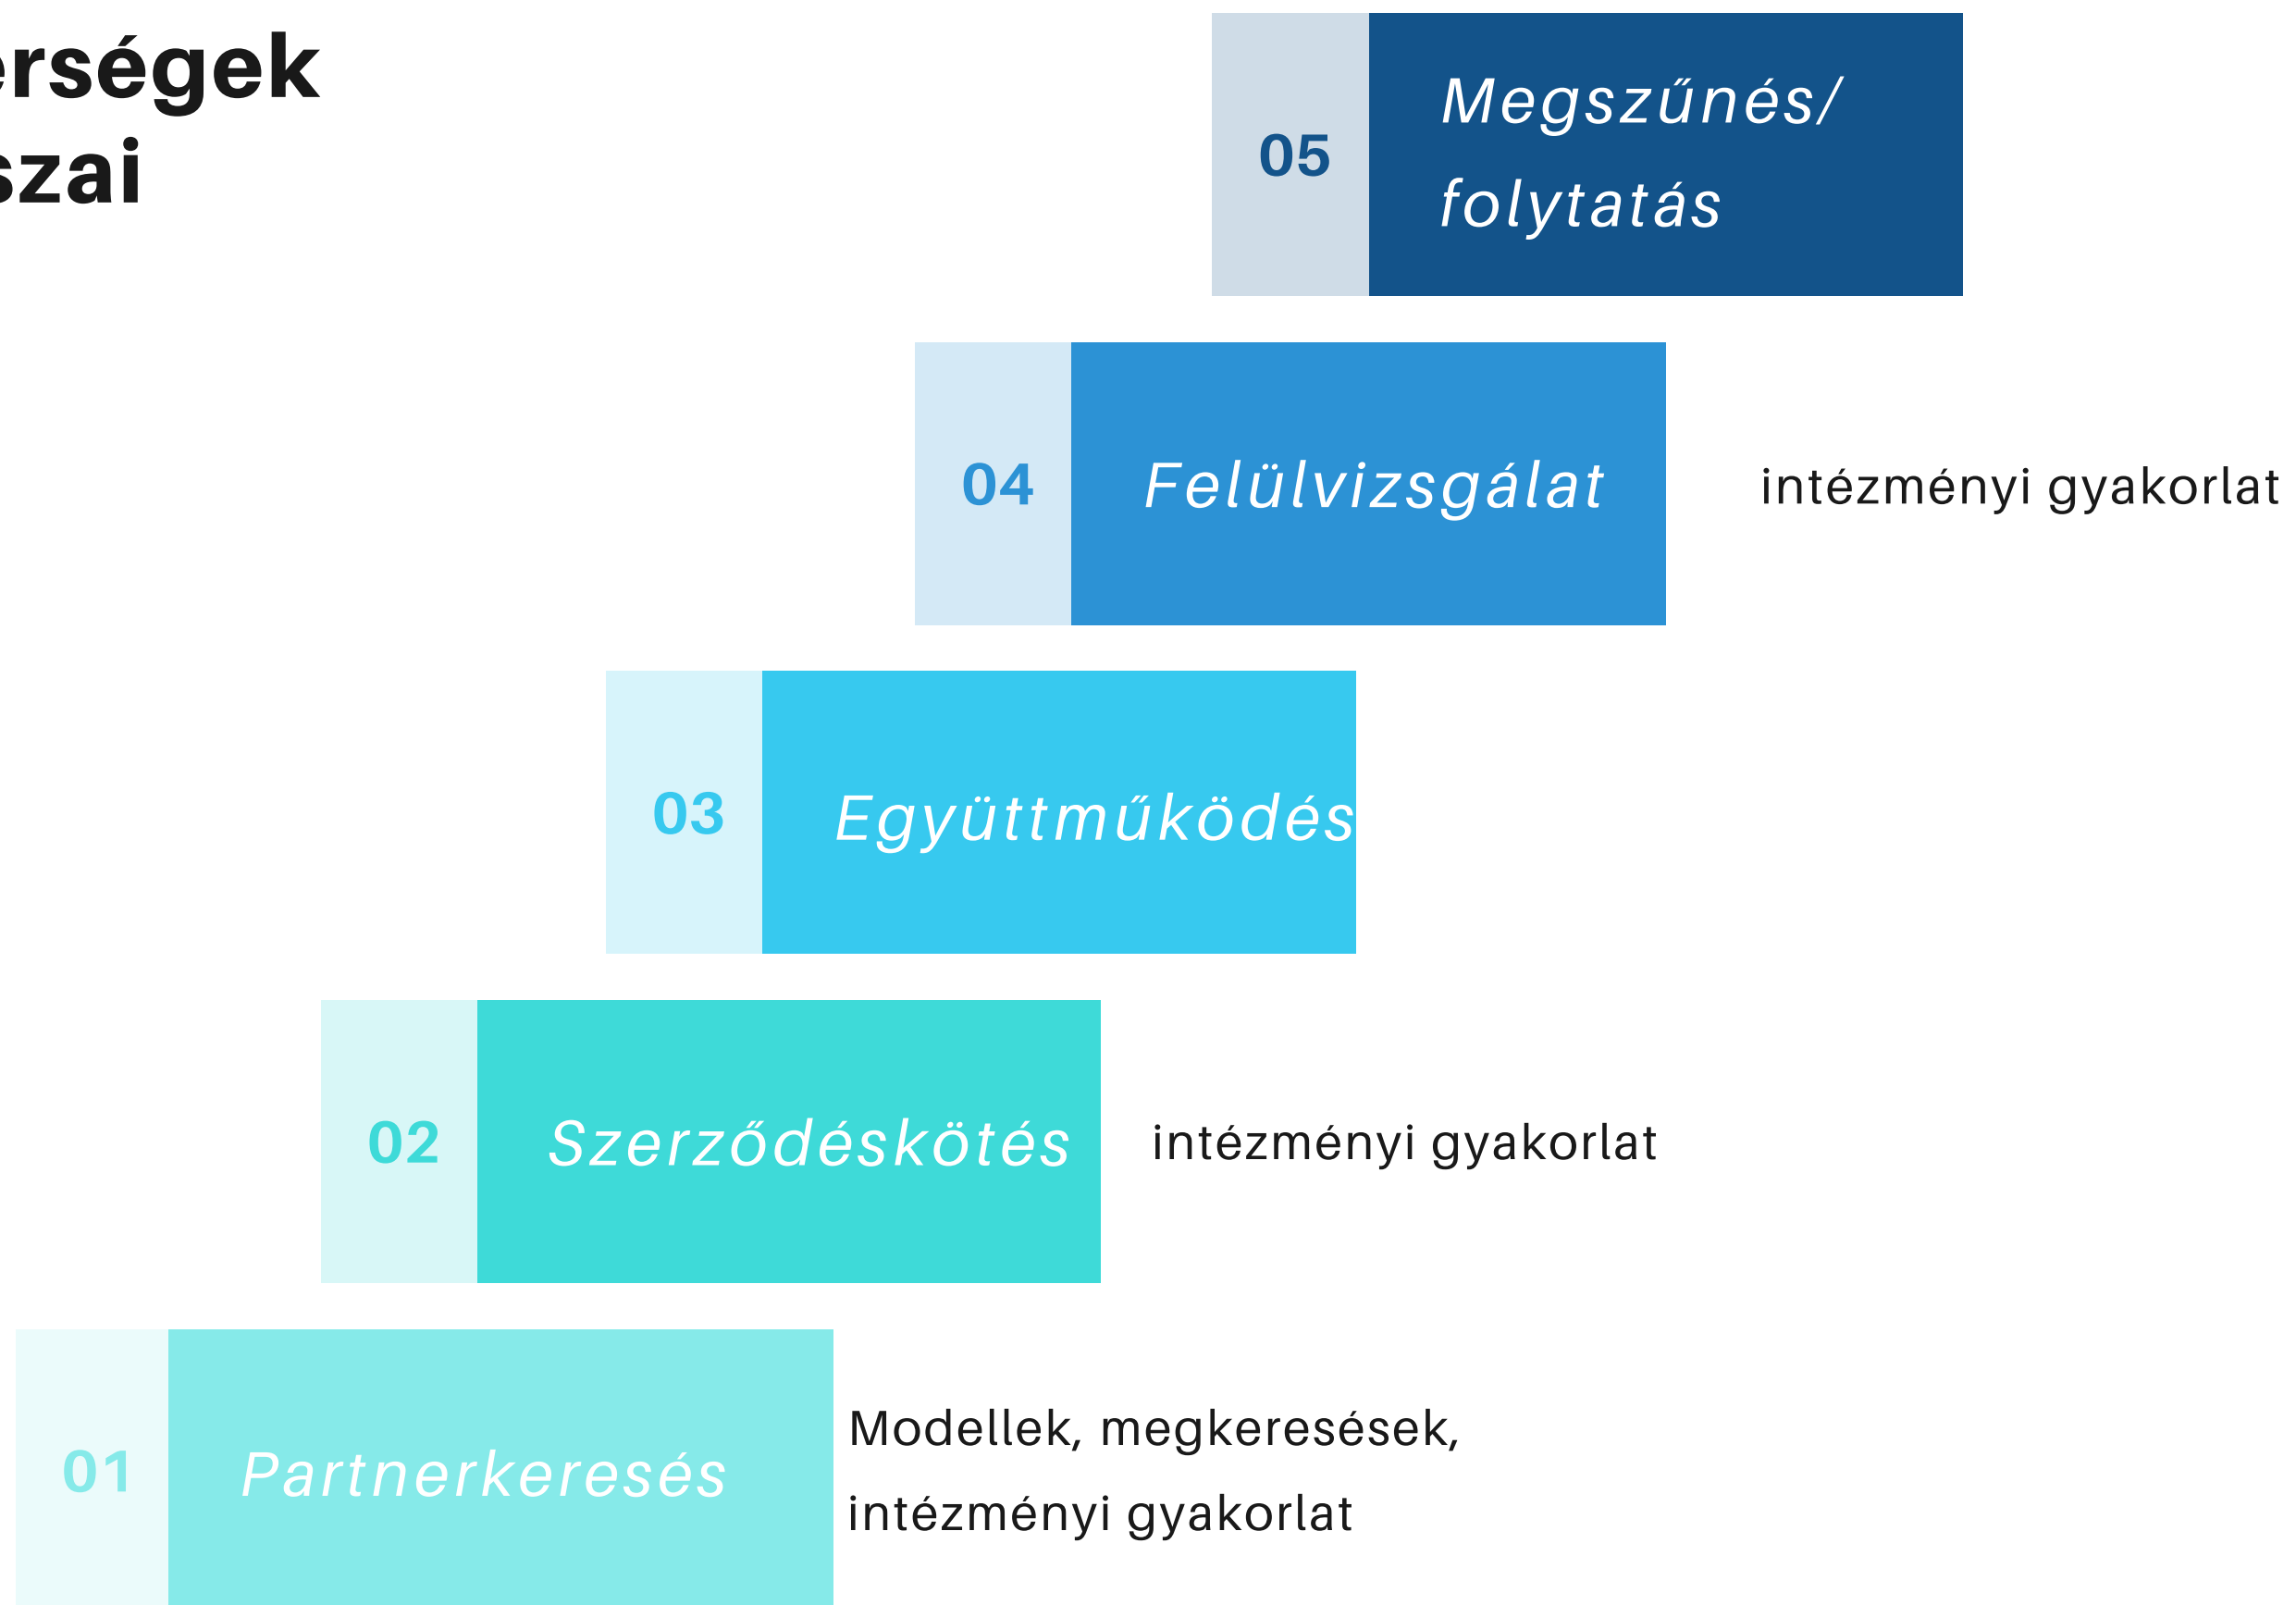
erségek
szai

05 Megszűnés/ folytatás

04 Felülvizsgálat

intézményi gyakorlat

03 Együttműködés

02 Szerződéskötés

intézményi gyakorlat

01 Partnerkeresés

Modellek, megkeresések, intézményi gyakorlat